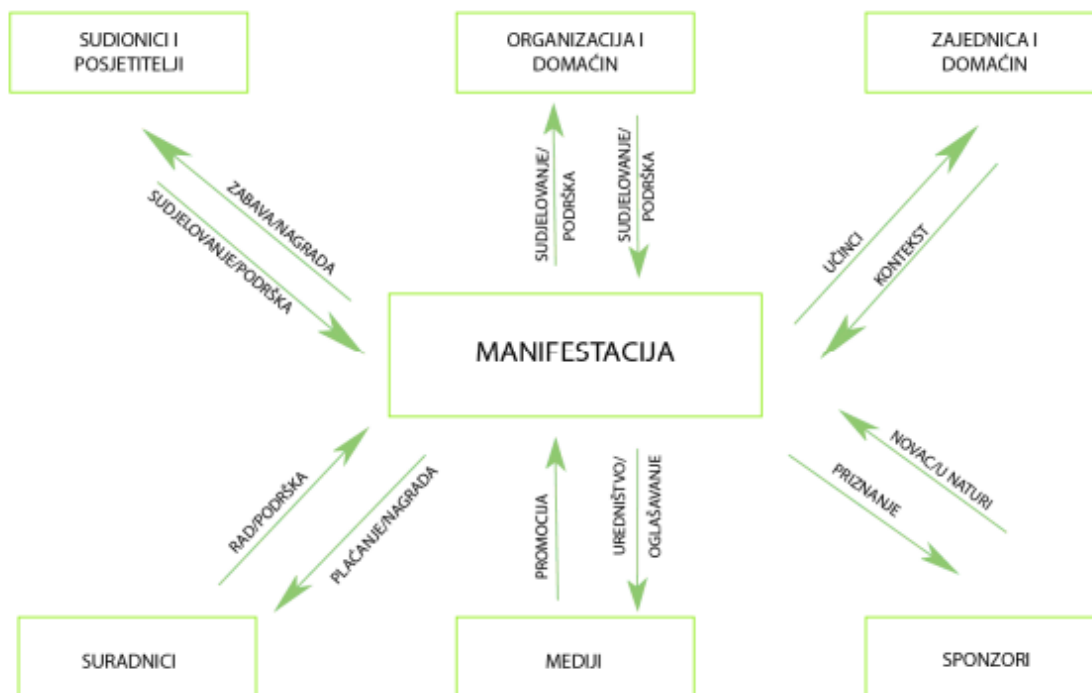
SUDIONICI I POSJETITELJI

ORGANIZACIJA I DOMAĆIN

ZAJEDNICA I DOMAĆIN

ZABAVA/NAGRADA

SUDJELOVANJE/PODRŠKA

SUDJELOVANJE/ PODRŠKA

SUDJELOVANJE/ PODRŠKA

UČINCI

KONTEKST

MANIFESTACIJA

RAD/PODRŠKA

PLAĆANJE/NAGRADA

PROMOCIJA

UREDNIŠTVO/ OGLAŠAVANJE

NOVAC/U NATURI

PRIZNANJE

SURADNICI

MEDIJI

SPONZORI